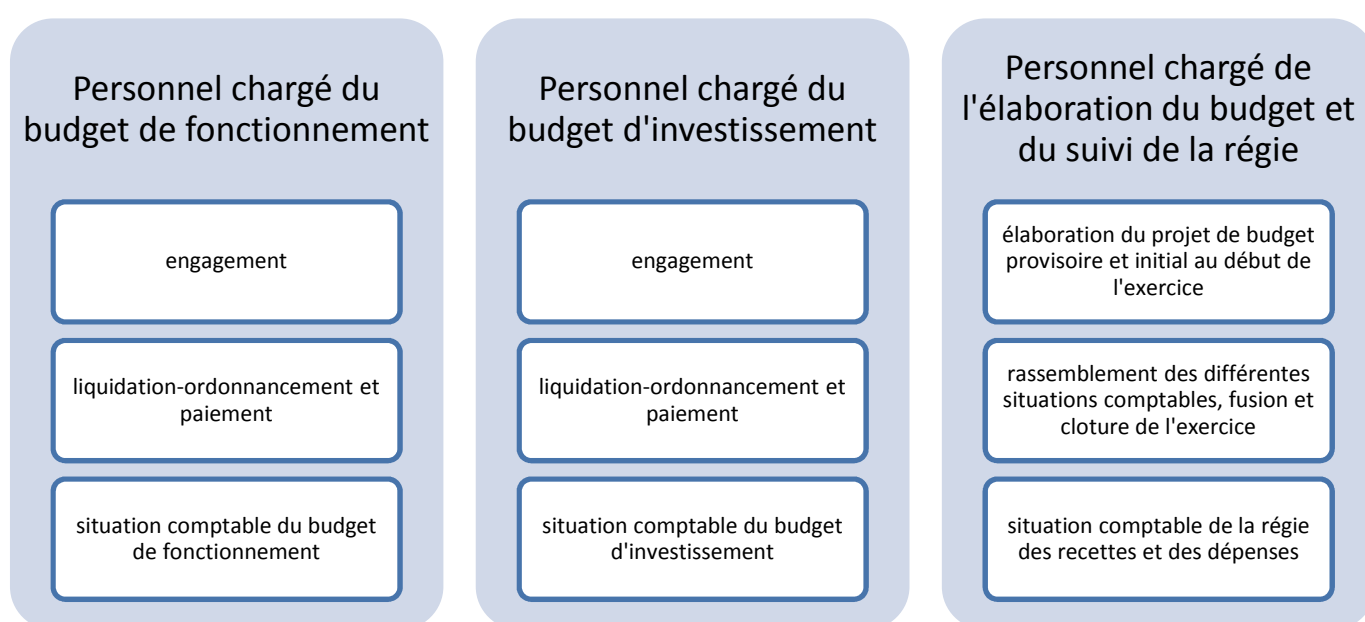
Personnel chargé du budget de fonctionnement

engagement

liquidation-ordonnancement et paiement

situation comptable du budget de fonctionnement

Personnel chargé du budget d'investissement

engagement

liquidation-ordonnancement et paiement

situation comptable du budget d'investissement

Personnel chargé de l'élaboration du budget et du suivi de la régie

élaboration du projet de budget provisoire et initial au début de l'exercice

rassemblement des différentes situations comptables, fusion et cloture de l'exercice

situation comptable de la régie des recettes et des dépenses